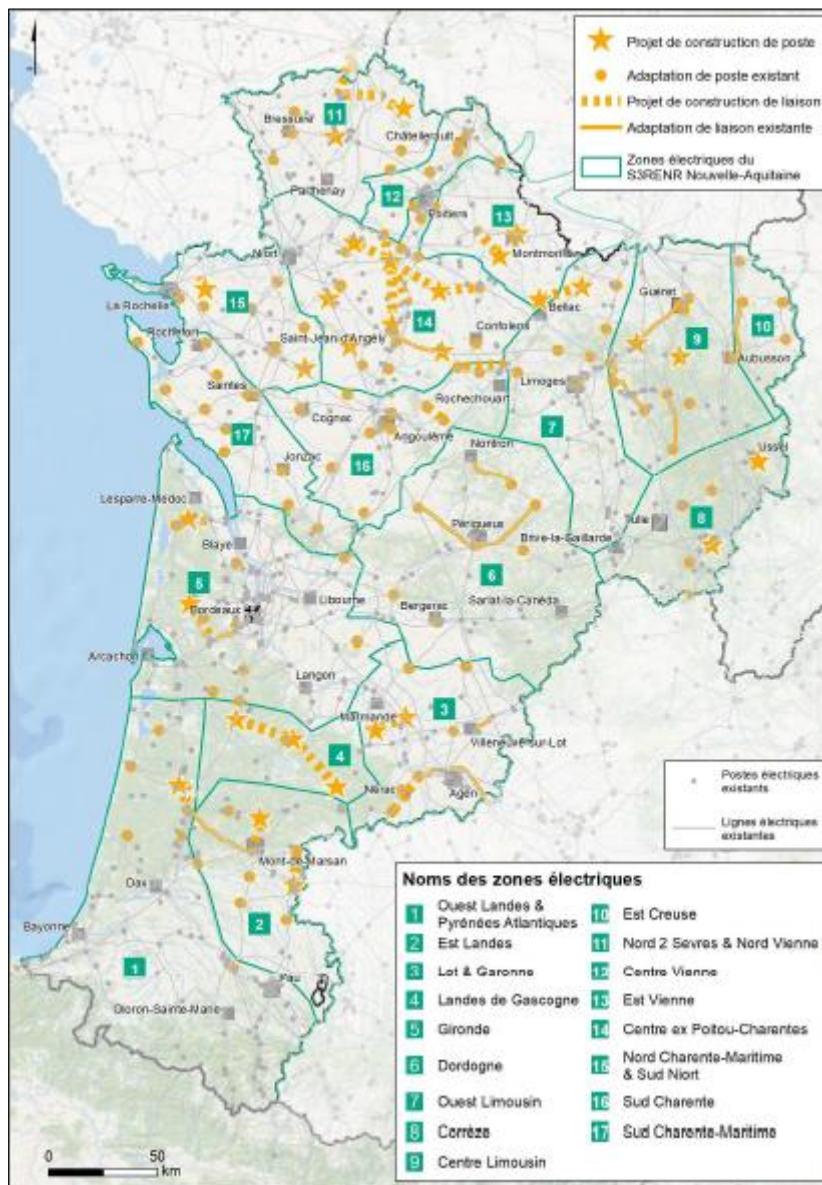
Projet de construction de poste
Adaptation de poste existant
Projet de construction de liaison
Adaptation de liaison existante
Zones électriques du S3RENR Nouvelle-Aquitaine

11
Bressuire
Châtellerault
Parthenay
12
Poitiers
13
Montmorillon
Niort
La Rochelle
15
Rochefort
14
Bellac
Confolens
Guéret
9
10
Aubusson
Saint-Jean-d'Angély
Saintes
Limoges
Rochechouart
Cognac
17
Angoulême
7
Ussel
Jonzac
16
Nontron
Lesparre-Médoc
Blaye
Périgueux
Brive-la-Gaillarde
Tulle
8
5
Bordeaux
Libourne
Bergerac
6
Sarlat-la-Canéda
Arcachon
Langon
Marmande
3
Villeneuve-sur-Lot
4
Nérac
Agen
Mont-de-Marsan
Dax
2
Bayonne
1
Pau
Oloron-Sainte-Marie

Postes électriques existants
Lignes électriques existantes

Noms des zones électriques
1 Ouest Landes & Pyrénées Atlantiques
2 Est Landes
3 Lot & Garonne
4 Landes de Gascogne
5 Gironde
6 Dordogne
7 Ouest Limousin
8 Corrèze
9 Centre Limousin
10 Est Creuse
11 Nord 2 Sevres & Nord Vienne
12 Centre Vienne
13 Est Vienne
14 Centre ex Poitou-Charentes
15 Nord Charente-Maritime & Sud Niort
16 Sud Charente
17 Sud Charente-Maritime

0 50 km